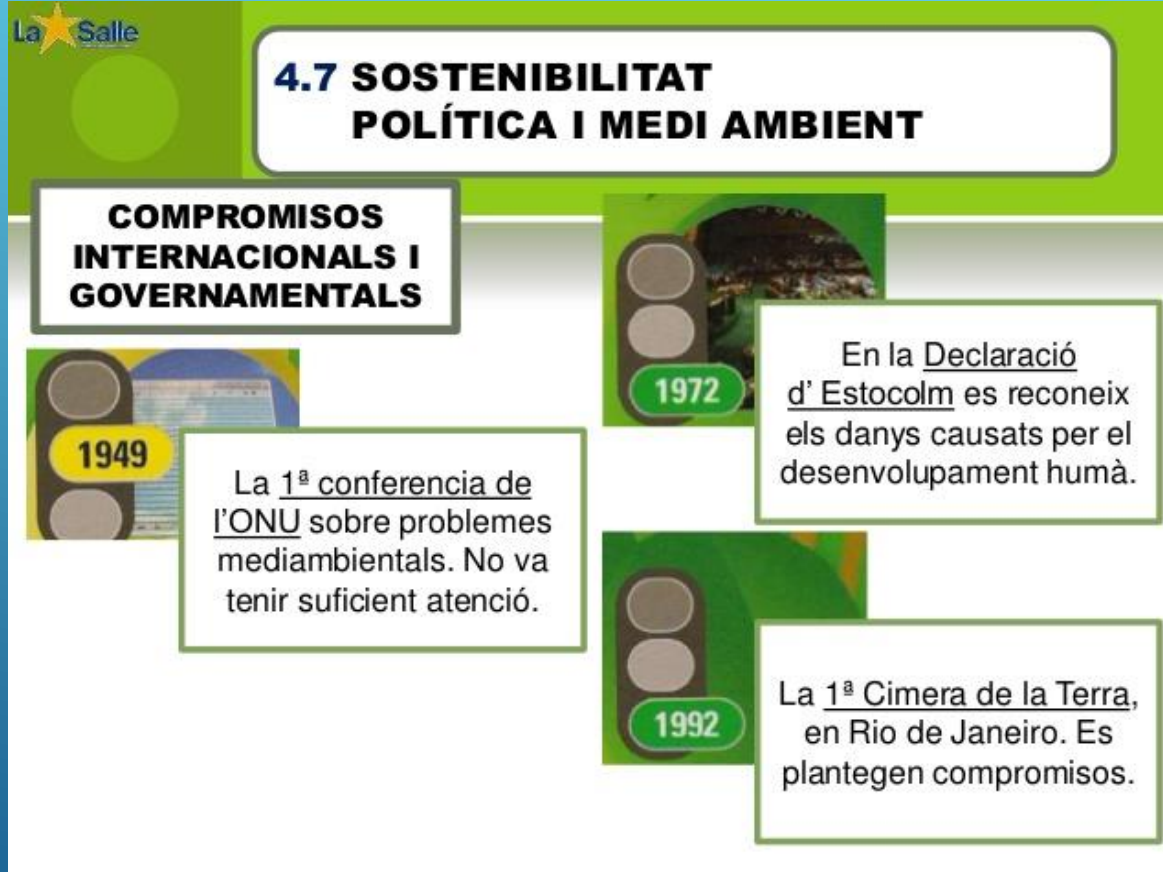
La Salle

4.7 SOSTENIBILITAT POLÍTICA I MEDI AMBIENT

COMPROMISOS INTERNACIONALS I GOVERNAMENTALS

1949

La 1ª conferencia de l'ONU sobre problemes mediambientals. No va tenir suficient atenció.

1972

En la Declaració d' Estocolm es reconeix els danys causats per el desenvolupament humà.

1992

La 1ª Cimera de la Terra, en Rio de Janeiro. Es plantegen compromisos.